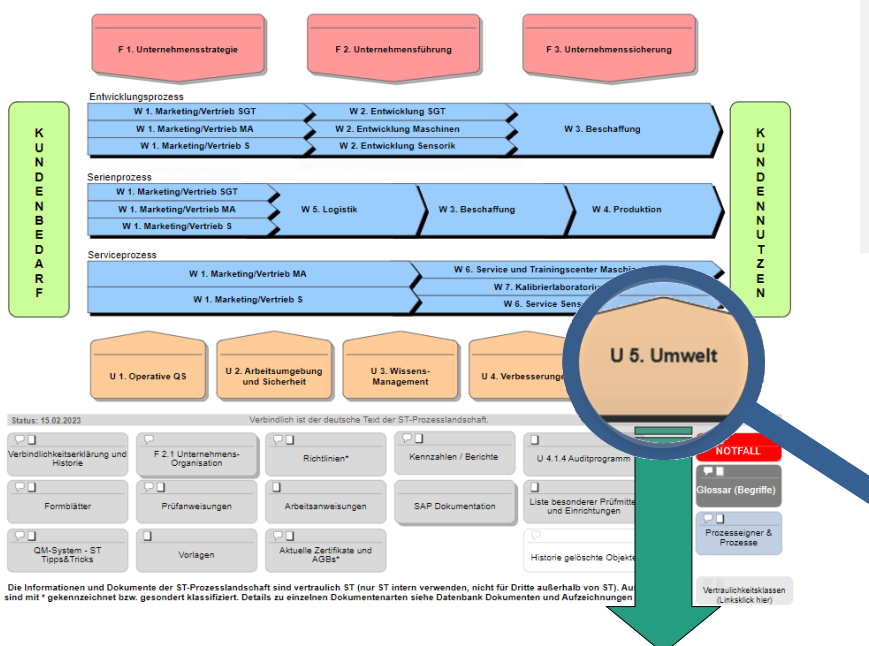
F 1. Unternehmensstrategie

F 2. Unternehmensführung

F 3. Unternehmenssicherung

Entwicklungsprozess

W 1. Marketing/Vertrieb SGT

W 2. Entwicklung SGT

W 1. Marketing/Vertrieb MA

W 2. Entwicklung Maschinen

W 3. Beschaffung

W 1. Marketing/Vertrieb S

W 2. Entwicklung Sensorik

KUNDENBEDARF

KUNDENNUTZEN

Serienprozess

W 1. Marketing/Vertrieb SGT

W 1. Marketing/Vertrieb MA

W 5. Logistik

W 3. Beschaffung

W 4. Produktion

W 1. Marketing/Vertrieb S

Serviceprozess

W 1. Marketing/Vertrieb MA

W 6. Service und Trainingscenter Maschi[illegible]

W 7. Kalibrierlaboratori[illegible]

W 1. Marketing/Vertrieb S

W 6. Service Sens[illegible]

U 1. Operative QS

U 2. Arbeitsumgebung und Sicherheit

U 3. Wissens-Management

U 4. Verbesserung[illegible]

U 5. Umwelt

Status: 15.02.2023

Verbindlich ist der deutsche Text der ST-Prozesslandschaft.

Verbindlichkeitserklärung und Historie

F 2.1 Unternehmens-Organisation

Richtlinien*

Kennzahlen / Berichte

U 4.1.4 Auditprogramm

NOTFALL

Formblätter

Prüfanweisungen

Arbeitsanweisungen

SAP Dokumentation

Liste besonderer Prüfmitte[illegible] und Einrichtungen

Glossar (Begriffe)

QM-System - ST Tipps&Tricks

Vorlagen

Aktuelle Zertifikate und AGBs*

Historie gelöschte Objekte

Prozesseigner & Prozesse

Die Informationen und Dokumente der ST-Prozesslandschaft sind vertraulich ST (nur ST intern verwenden, nicht für Dritte außerhalb von ST). Aus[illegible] sind mit * gekennzeichnet bzw. gesondert klassifiziert. Details zu einzelnen Dokumentenarten siehe Datenbank Dokumenten und Aufzeichnungen

Vertraulichkeitsklassen (Linksklick hier)